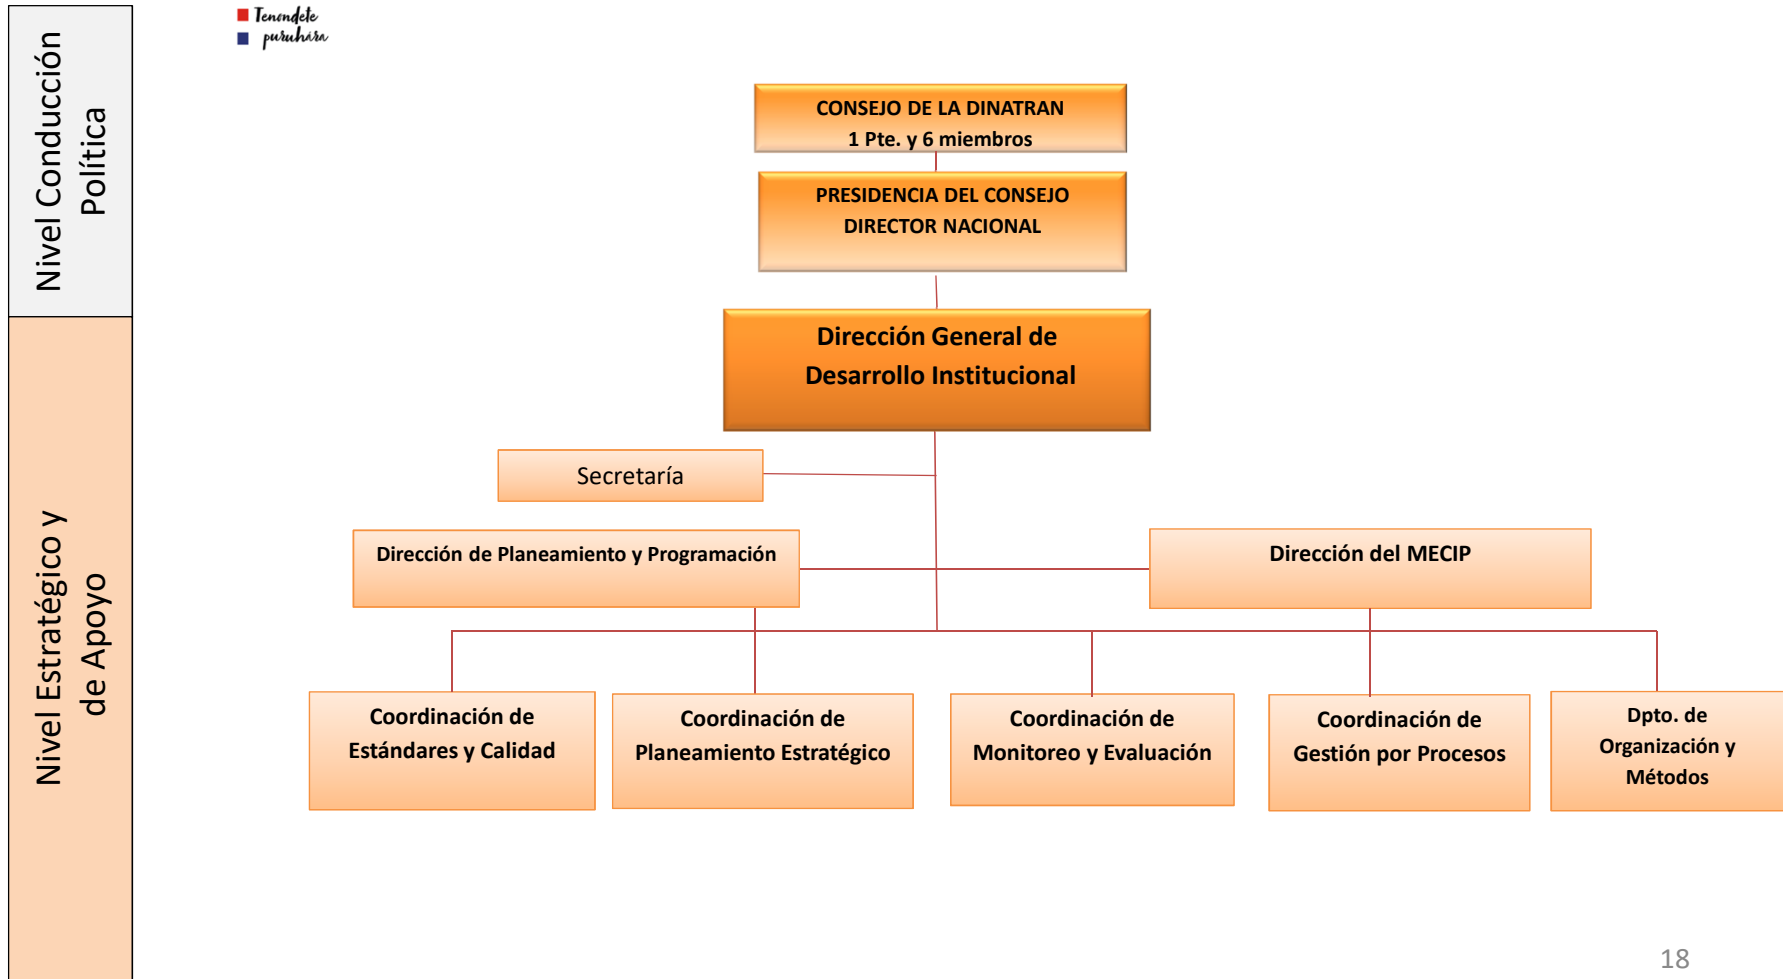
Nivel Conducción Política

Nivel Estratégico y de Apoyo

Tenondete purahéira

CONSEJO DE LA DINATRAN
1 Pte. y 6 miembros

PRESIDENCIA DEL CONSEJO
DIRECTOR NACIONAL

Dirección General de Desarrollo Institucional

Secretaría

Dirección de Planeamiento y Programación

Dirección del MECIP

Coordinación de Estándares y Calidad

Coordinación de Planeamiento Estratégico

Coordinación de Monitoreo y Evaluación

Coordinación de Gestión por Procesos

Dpto. de Organización y Métodos

18